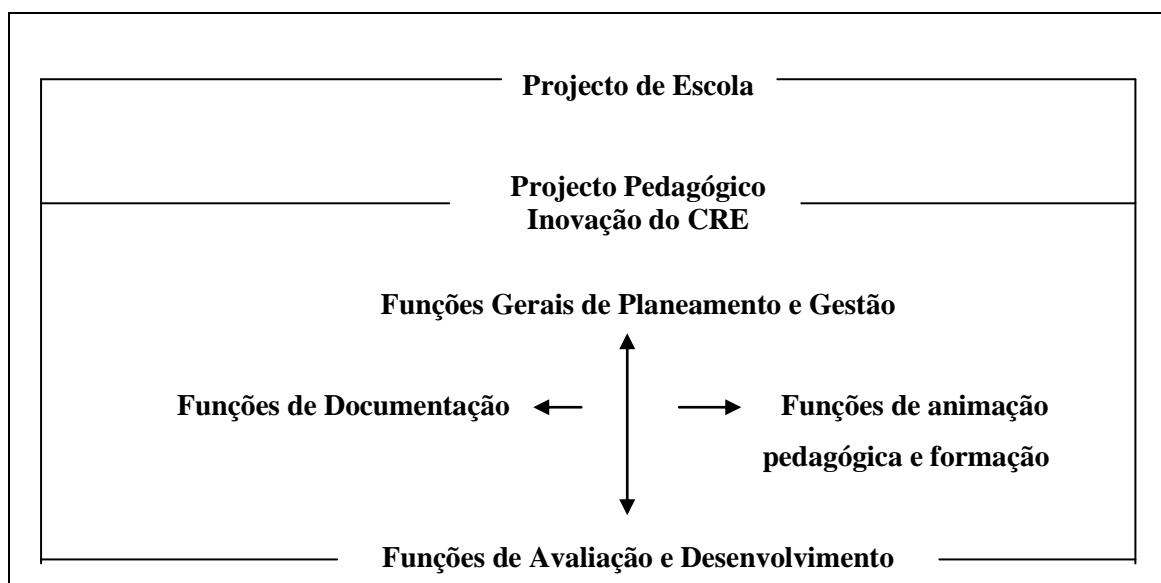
Projecto de Escola

Projecto Pedagógico
Inovação do CRE

Funções Gerais de Planeamento e Gestão

Funções de Documentação

Funções de animação pedagógica e formação

Funções de Avaliação e Desenvolvimento